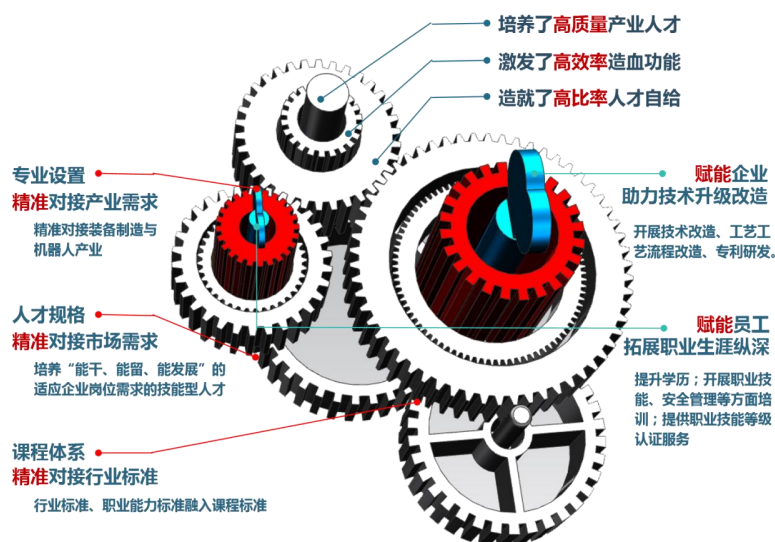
培养了高质量产业人才

激发了高效率造血功能

造就了高比率人才自给

专业设置
精准对接产业需求

精准对接装备制造与机器人产业

赋能企业
助力技术升级改造

开展技术改造、工艺工艺流程改造、专利研发。

人才规格
精准对接市场需求

培养“能干、能留、能发展”的适应企业岗位需求的技能型人才

赋能员工
拓展职业生涯纵深

提升学历；开展职业技能、安全管理等方面培训；提供职业技能等级认证服务

课程体系
精准对接行业标准

行业标准、职业能力标准融入课程标准